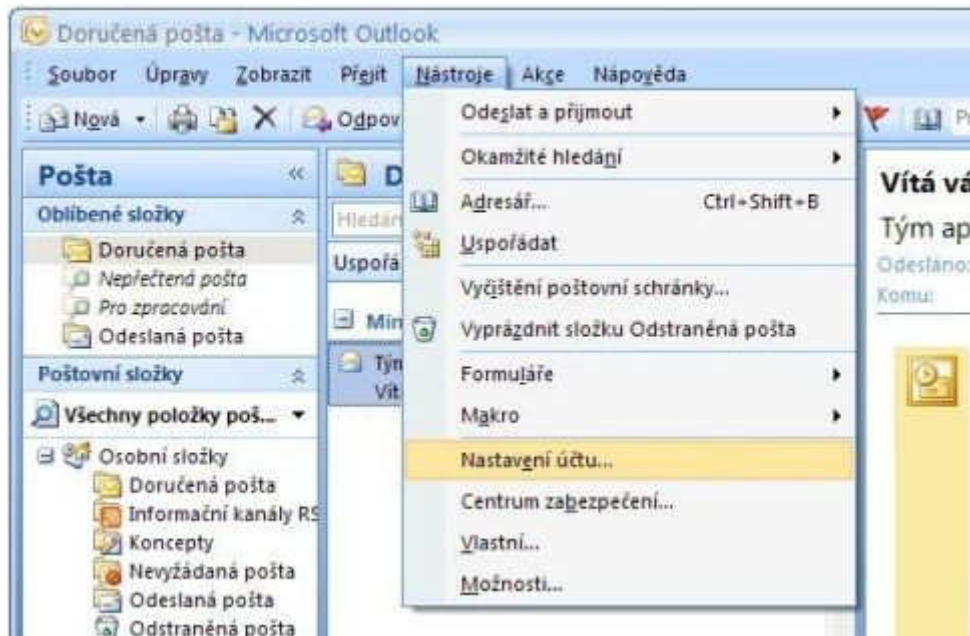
Doručená pošta - Microsoft Outlook

Soubor Úpravy Zobrazit Přejít Nástroje Akce Nápověda

Nová Odpov

Pošta

Oblíbené složky

Doručená pošta

Nepřečtená pošta

Pro zpracování

Odeslaná pošta

Poštovní složky

Všechny položky poš...

Osobní složky

Doručená pošta

Informační kanály RS

Koncepty

Nevyžádaná pošta

Odeslaná pošta

Odstraněná pošta

D

Hledat

Uspořá

Min

Tým

Vít

Odeslat a přijmout

Okamžité hledání

Adresář... Ctrl+Shift+B

Uspořádat

Vyčištění poštovní schránky...

Vyprázdnit složku Odstraněná pošta

Formuláře

Makro

Nastavení účtu...

Centrum zabezpečení...

Vlastní...

Možnosti...

Vítá vá

Tým ap

Odesláno:

Komu: